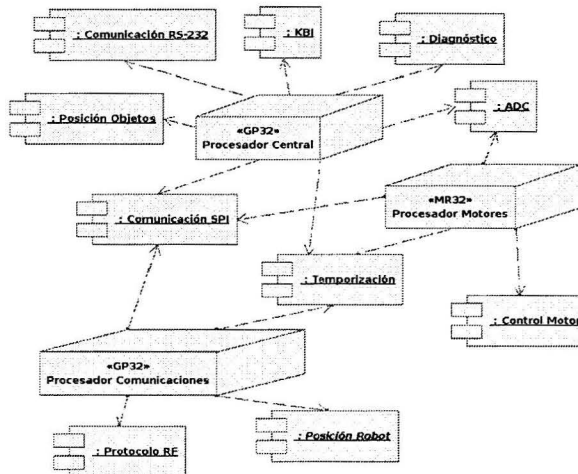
: Comunicación RS-232

: KBI

: Diagnóstico

: Posición Objetos

«GP32»
Procesador Central

: ADC

«MR32»
Procesador Motores

: Comunicación SPI

: Temporización

: Control Motor

«GP32»
Procesador Comunicaciones

: Posición Robot

: Protocolo RF